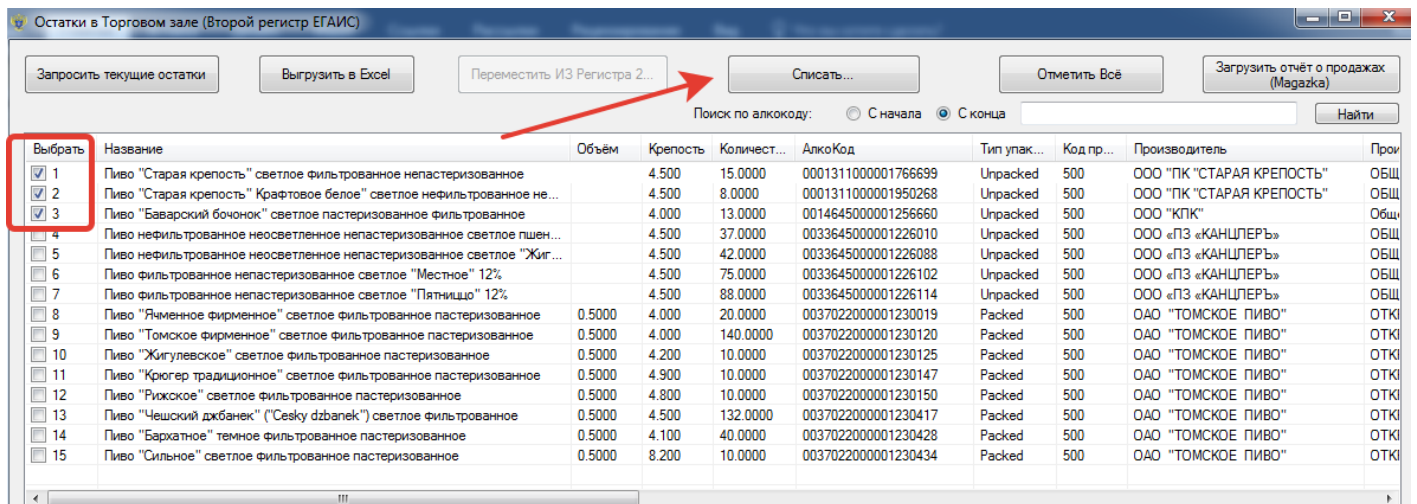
Остатки в Торговом зале (Второй регистр ЕГАИС)

Запросить текущие остатки | Выгрузить в Excel | Переместить ИЗ Регистра 2... | Списать... | Отметить Всё | Загрузить отчёт о продажах (Magazka)

Поиск по алкокоду: С начала С конца Найти

| Выбрать | Название | Объём | Крепость | Количест... | АлкоКод | Тип упак... | Код пр... | Производитель | Про |
|---|---|---|---|---|---|---|---|---|---|
| 1 | Пиво "Старая крепость" светлое фильтрованное непастеризованное | | 4.500 | 15.0000 | 0001311000001766699 | Unpacked | 500 | ООО "ПК "СТАРАЯ КРЕПОСТЬ" | ОБЩ |
| 2 | Пиво "Старая крепость" Крафтовое белое" светлое нефильтрованное не... | | 4.500 | 8.0000 | 0001311000001950268 | Unpacked | 500 | ООО "ПК "СТАРАЯ КРЕПОСТЬ" | ОБЩ |
| 3 | Пиво "Баварский бочонок" светлое пастеризованное фильтрованное | | 4.000 | 13.0000 | 0014645000001256660 | Unpacked | 500 | ООО "КПК" | Общ |
| 4 | Пиво нефильтрованное неосветленное непастеризованное светлое пшен... | | 4.500 | 37.0000 | 0033645000001226010 | Unpacked | 500 | ООО «ПЗ «КАНЦЛЕРЪ» | ОБЩ |
| 5 | Пиво нефильтрованное неосветленное непастеризованное светлое "Жиг... | | 4.500 | 42.0000 | 0033645000001226088 | Unpacked | 500 | ООО «ПЗ «КАНЦЛЕРЪ» | ОБЩ |
| 6 | Пиво фильтрованное непастеризованное светлое "Местное" 12% | | 4.500 | 75.0000 | 0033645000001226102 | Unpacked | 500 | ООО «ПЗ «КАНЦЛЕРЪ» | ОБЩ |
| 7 | Пиво фильтрованное непастеризованное светлое "Пятницщо" 12% | | 4.500 | 88.0000 | 0033645000001226114 | Unpacked | 500 | ООО «ПЗ «КАНЦЛЕРЪ» | ОБЩ |
| 8 | Пиво "Ячменное фирменное" светлое фильтрованное пастеризованное | 0.5000 | 4.000 | 20.0000 | 0037022000001230019 | Packed | 500 | ОАО "ТОМСКОЕ ПИВО" | ОТК |
| 9 | Пиво "Томское фирменное" светлое фильтрованное пастеризованное | 0.5000 | 4.000 | 140.0000 | 0037022000001230120 | Packed | 500 | ОАО "ТОМСКОЕ ПИВО" | ОТК |
| 10 | Пиво "Жигулевское" светлое фильтрованное пастеризованное | 0.5000 | 4.200 | 10.0000 | 0037022000001230125 | Packed | 500 | ОАО "ТОМСКОЕ ПИВО" | ОТК |
| 11 | Пиво "Крюгер традиционное" светлое фильтрованное пастеризованное | 0.5000 | 4.900 | 10.0000 | 0037022000001230147 | Packed | 500 | ОАО "ТОМСКОЕ ПИВО" | ОТК |
| 12 | Пиво "Рижское" светлое фильтрованное пастеризованное | 0.5000 | 4.800 | 10.0000 | 0037022000001230150 | Packed | 500 | ОАО "ТОМСКОЕ ПИВО" | ОТК |
| 13 | Пиво "Чешский джбанек" ("Cesky dzbanek") светлое фильтрованное | 0.5000 | 4.500 | 132.0000 | 0037022000001230417 | Packed | 500 | ОАО "ТОМСКОЕ ПИВО" | ОТК |
| 14 | Пиво "Бархатное" темное фильтрованное пастеризованное | 0.5000 | 4.100 | 40.0000 | 0037022000001230428 | Packed | 500 | ОАО "ТОМСКОЕ ПИВО" | ОТК |
| 15 | Пиво "Сильное" светлое фильтрованное пастеризованное | 0.5000 | 8.200 | 10.0000 | 0037022000001230434 | Packed | 500 | ОАО "ТОМСКОЕ ПИВО" | ОТК |